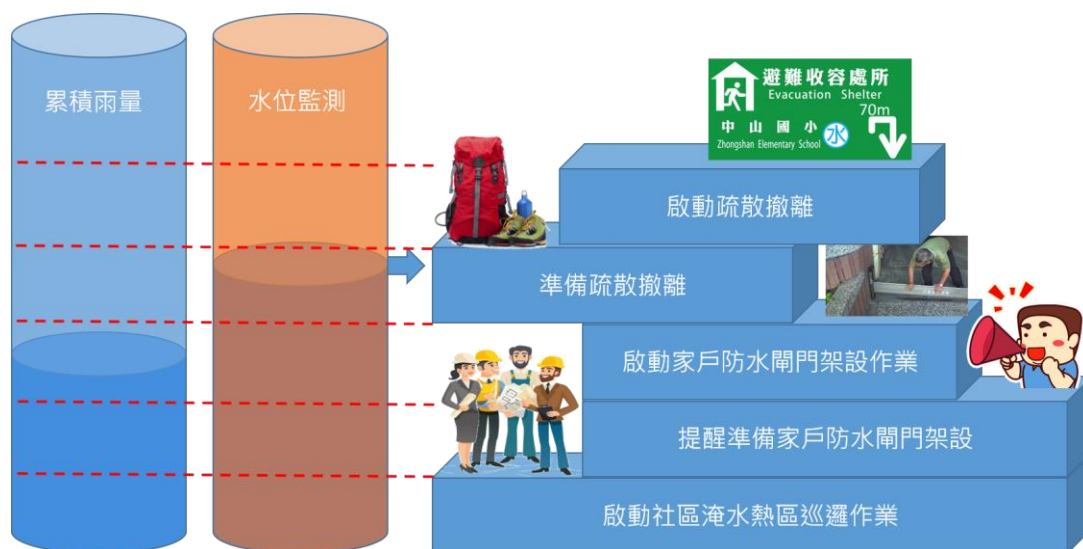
累積雨量

水位監測

避難收容處所
Evacuation Shelter
70m
中山國小 水
Zhongshan Elementary School

啟動疏散撤離

準備疏散撤離

啟動家戶防水閘門架設作業

提醒準備家戶防水閘門架設

啟動社區淹水熱區巡邏作業